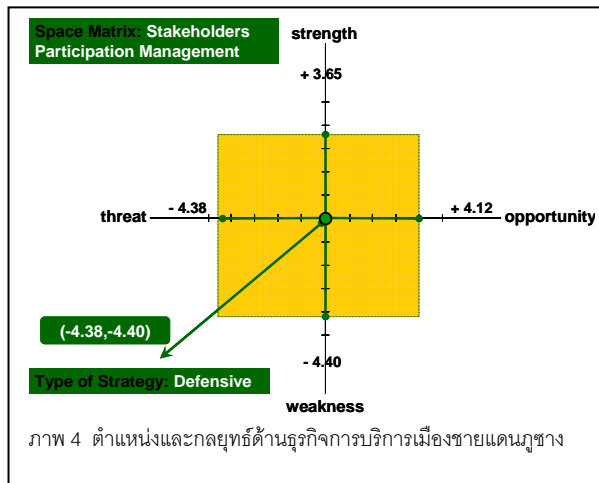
Space Matrix: Stakeholders Participation Management

strength

+ 3.65

threat

- 4.38

+ 4.12

opportunity

(-4.38,-4.40)

- 4.40

Type of Strategy: Defensive

weakness

ภาพ 4 ตำแหน่งและกลยุทธ์ด้านธุรกิจการบริการเมืองชายแดนภูซาง